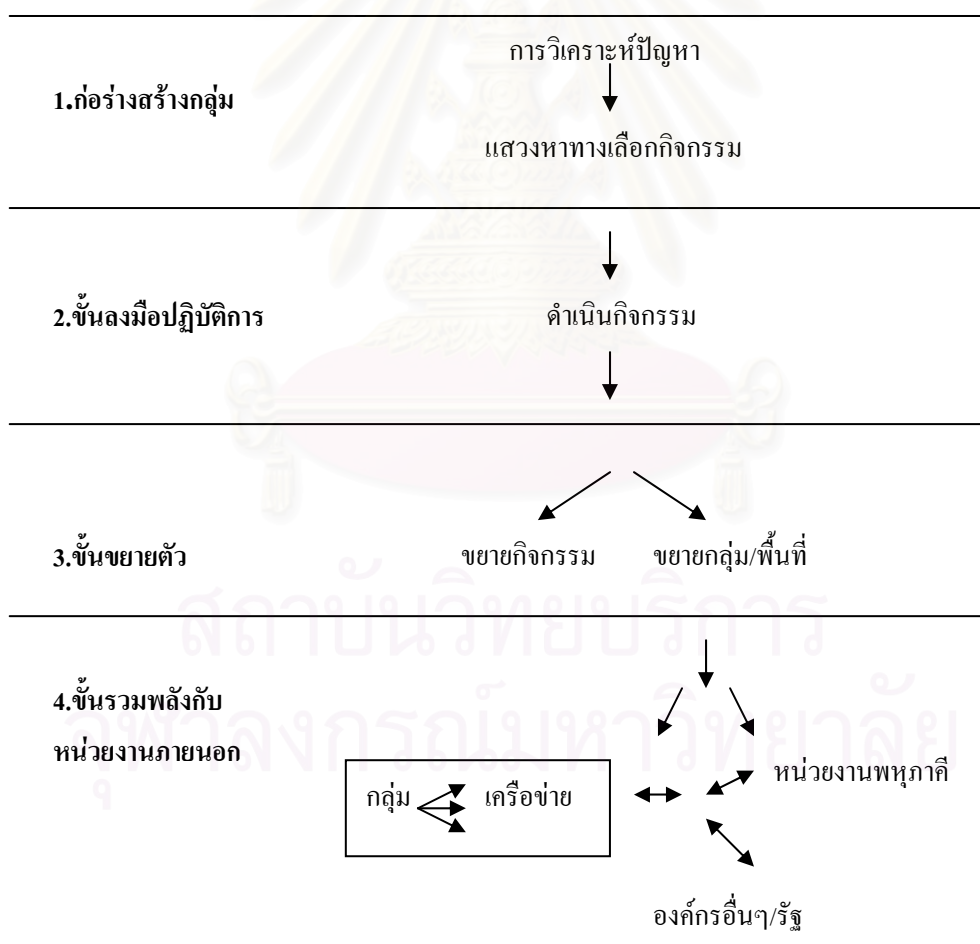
1.ก่อร่างสร้างกลุ่ม

การวิเคราะห์ปัญหา

แสวงหาทางเลือกกิจกรรม

2.ขั้นลงมือปฏิบัติการ

ดำเนินกิจกรรม

3.ขั้นขยายตัว

ขยายกิจกรรม

ขยายกลุ่ม/พื้นที่

4.ขั้นรวมพลังกับหน่วยงานภายนอก

กลุ่ม

เครือข่าย

หน่วยงานพหุภาคี

องค์กรอื่นๆ/รัฐ

สถาบันวิทยบริการ
จุฬาลงกรณ์มหาวิทยาลัย